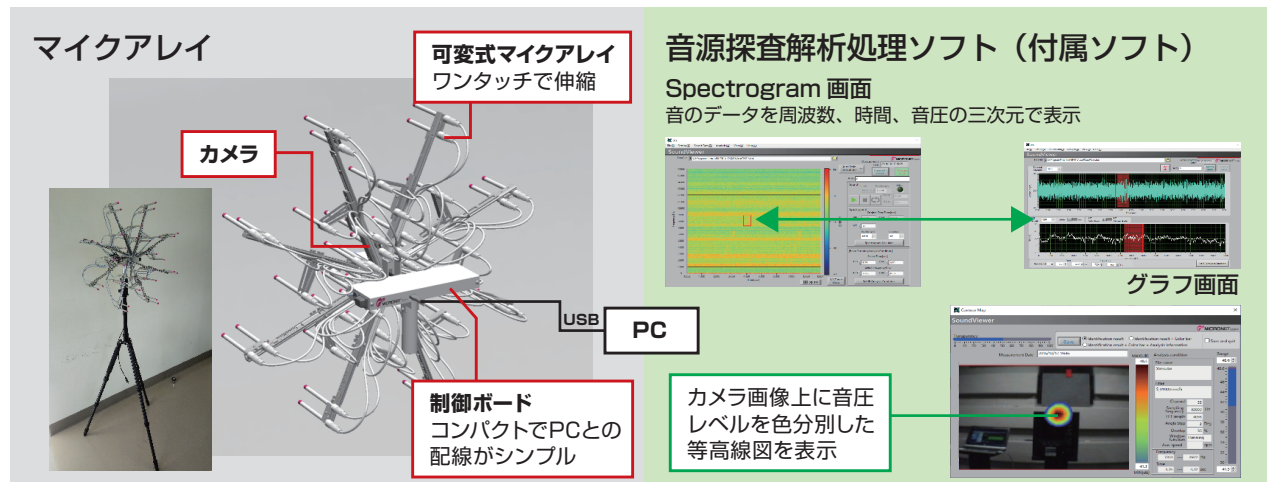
マイクアレイ

可変式マイクアレイ
ワンタッチで伸縮

カメラ

USB

PC

制御ボード
コンパクトでPCとの配線がシンプル

音源探査解析処理ソフト（付属ソフト）

Spectrogram 画面
音のデータを周波数、時間、音圧の三次元で表示

SoundViewer

グラフ画面

Contour Map

SoundViewer

カメラ画像上に音圧レベルを色分別した等高線図を表示